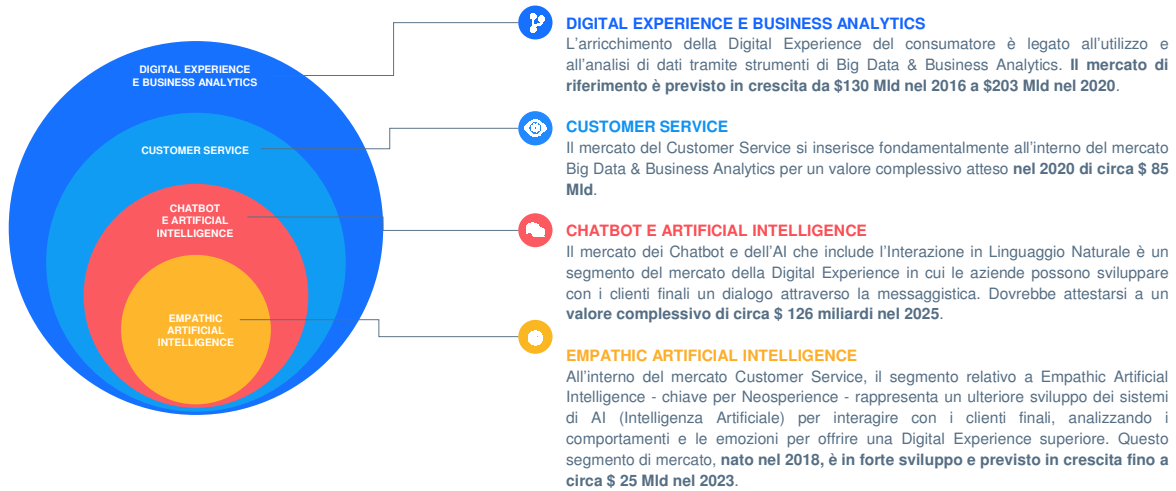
DIGITAL EXPERIENCE E BUSINESS ANALYTICS

CUSTOMER SERVICE

CHATBOT E ARTIFICIAL INTELLIGENCE

EMPATHIC ARTIFICIAL INTELLIGENCE

DIGITAL EXPERIENCE E BUSINESS ANALYTICS
L'arricchimento della Digital Experience del consumatore è legato all'utilizzo e all'analisi di dati tramite strumenti di Big Data & Business Analytics. Il mercato di riferimento è previsto in crescita da $130 Mld nel 2016 a $203 Mld nel 2020.

CUSTOMER SERVICE
Il mercato del Customer Service si inserisce fondamentalmente all'interno del mercato Big Data & Business Analytics per un valore complessivo atteso nel 2020 di circa $ 85 Mld.

CHATBOT E ARTIFICIAL INTELLIGENCE
Il mercato dei Chatbot e dell'AI che include l'Interazione in Linguaggio Naturale è un segmento del mercato della Digital Experience in cui le aziende possono sviluppare con i clienti finali un dialogo attraverso la messaggistica. Dovrebbe attestarsi a un valore complessivo di circa $ 126 miliardi nel 2025.

EMPATHIC ARTIFICIAL INTELLIGENCE
All'interno del mercato Customer Service, il segmento relativo a Empathic Artificial Intelligence - chiave per Neosperience - rappresenta un ulteriore sviluppo dei sistemi di AI (Intelligenza Artificiale) per interagire con i clienti finali, analizzando i comportamenti e le emozioni per offrire una Digital Experience superiore. Questo segmento di mercato, nato nel 2018, è in forte sviluppo e previsto in crescita fino a circa $ 25 Mld nel 2023.